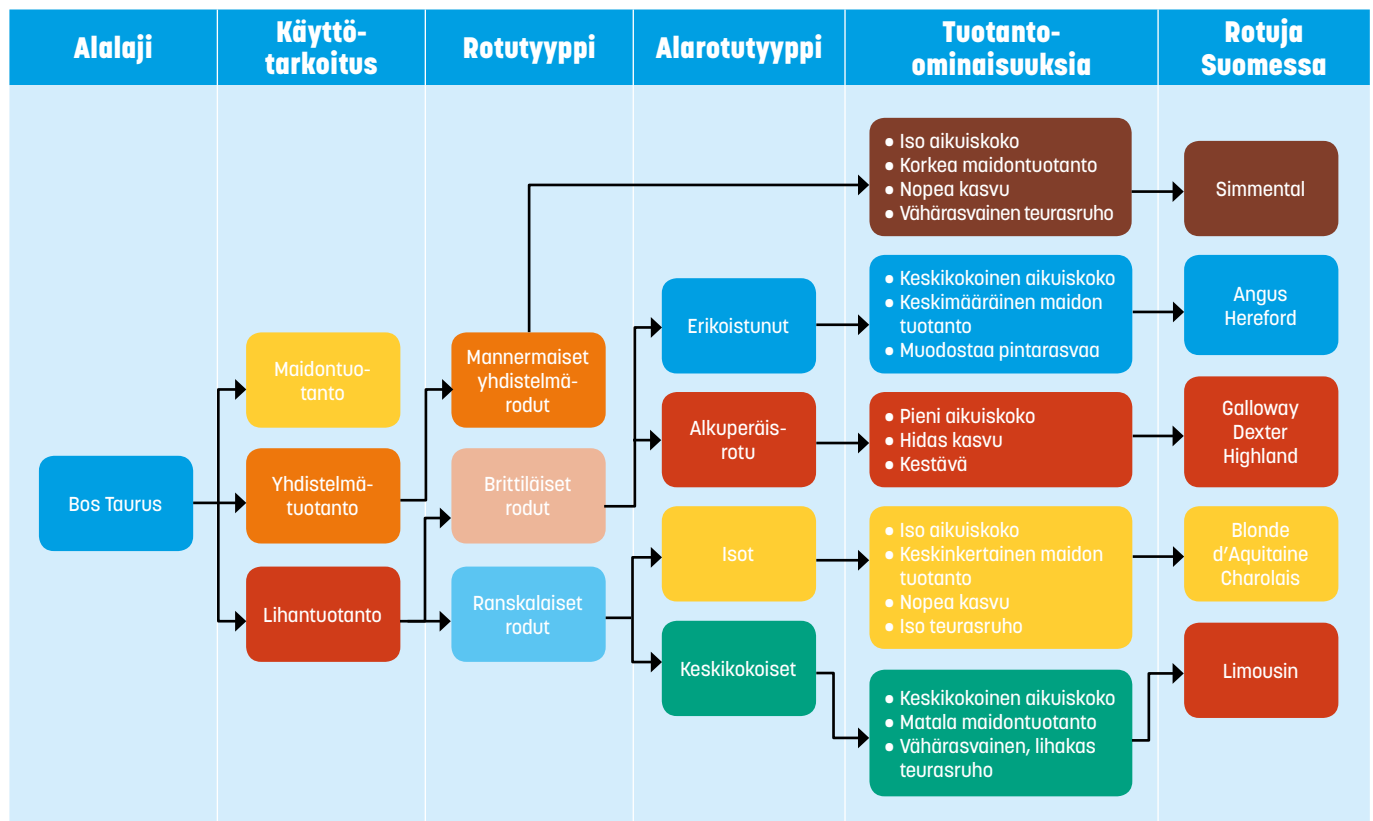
Alalaji

Käyttötarkoitus

Rotutyyppi

Alarotutyyppi

Tuotanto-ominaisuuksia

Rotuja Suomessa

• Iso aikuiskoko
• Korkea maidontuotanto
• Nopea kasvu
• Vähärasvainen teurasruho

Simmental

Erikoistunut

• Keskikokoinen aikuiskoko
• Keskimääräinen maidon tuotanto
• Muodostaa pintarasvaa

Angus
Hereford

Maidontuotanto

Mannermaiset yhdistelmärodut

Alkuperäisrotu

• Pieni aikuiskoko
• Hidas kasvu
• Kestävä

Galloway
Dexter
Highland

Bos Taurus

Yhdistelmätuotanto

Brittiläiset rodut

Isot

• Iso aikuiskoko
• Keskinkertainen maidon tuotanto
• Nopea kasvu
• Iso teurasruho

Blonde d'Aquitaine
Charolais

Lihantuotanto

Ranskalaiset rodut

Keskikokoiset

Limousin

• Keskikokoinen aikuiskoko
• Matala maidontuotanto
• Vähärasvainen, lihakas teurasruho